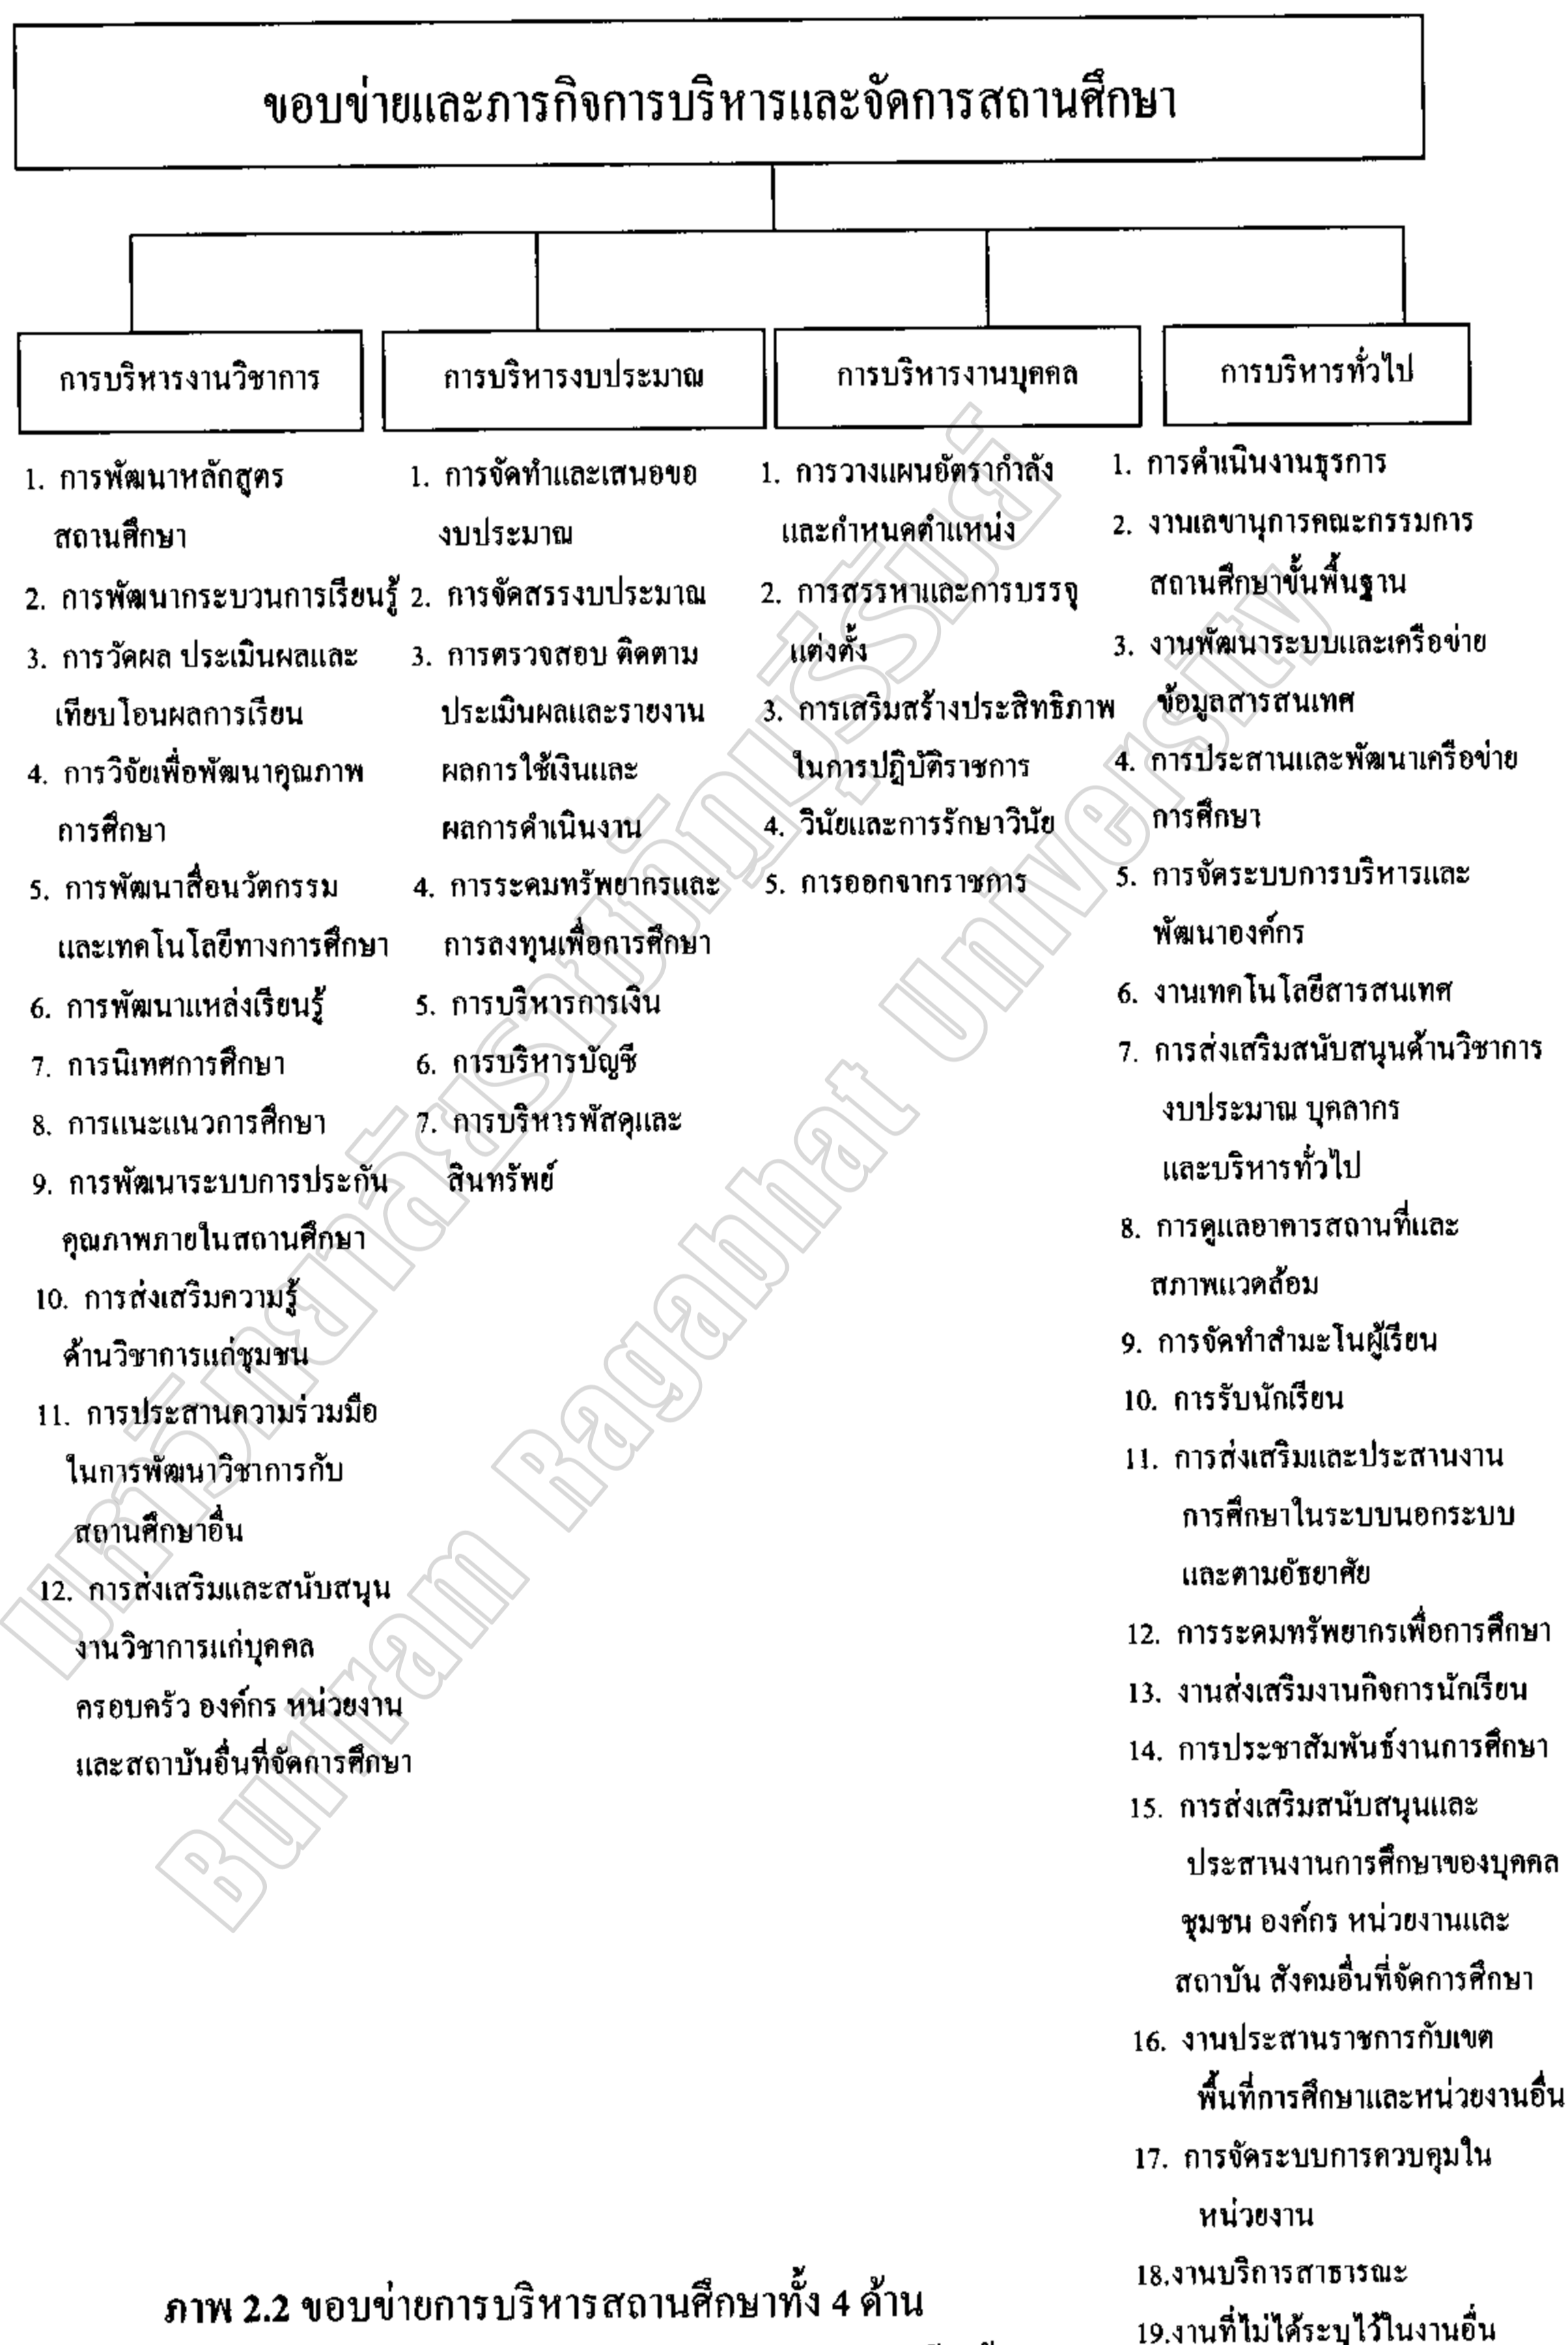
ขอบข่ายและภารกิจการบริหารและจัดการสถานศึกษา

การบริหารงานวิชาการ

1. การพัฒนาหลักสูตรสถานศึกษา
2. การพัฒนากระบวนการเรียนรู้
3. การวัดผล ประเมินผลและเทียบโอนผลการเรียน
4. การวิจัยเพื่อพัฒนาคุณภาพการศึกษา
5. การพัฒนาสื่อนวัตกรรมและเทคโนโลยีทางการศึกษา
6. การพัฒนาแหล่งเรียนรู้
7. การนิเทศการศึกษา
8. การแนะแนวการศึกษา
9. การพัฒนาระบบการประกันคุณภาพภายในสถานศึกษา
10. การส่งเสริมความรู้ด้านวิชาการแก่ชุมชน
11. การประสานความร่วมมือในการพัฒนาวิชาการกับสถานศึกษาอื่น
12. การส่งเสริมและสนับสนุนงานวิชาการแก่บุคคล ครอบครัว องค์กร หน่วยงาน และสถาบันอื่นที่จัดการศึกษา

การบริหารงบประมาณ

1. การจัดทำและเสนอขอ งบประมาณ
2. การจัดสรรงบประมาณ
3. การตรวจสอบ ติดตาม ประเมินผลและรายงานผลการใช้เงินและผลการดำเนินงาน
4. การระดมทรัพยากรและการลงทุนเพื่อการศึกษา
5. การบริหารการเงิน
6. การบริหารบัญชี
7. การบริหารพัสดุและสินทรัพย์

การบริหารงานบุคคล

1. การวางแผนอัตรากำลังและกำหนดตำแหน่ง
2. การสรรหาและการบรรจุแต่งตั้ง
3. การเสริมสร้างประสิทธิภาพในการปฏิบัติราชการ
4. วินัยและการรักษาวินัย
5. การออกจากราชการ

การบริหารทั่วไป

1. การดำเนินงานธุรการ
2. งานเลขานุการคณะกรรมการสถานศึกษาขั้นพื้นฐาน
3. งานพัฒนาระบบและเครือข่ายข้อมูลสารสนเทศ
4. การประสานและพัฒนาเครือข่ายการศึกษา
5. การจัดระบบการบริหารและพัฒนาองค์กร
6. งานเทคโนโลยีสารสนเทศ
7. การส่งเสริมสนับสนุนด้านวิชาการ งบประมาณ บุคลากร และบริหารทั่วไป
8. การดูแลอาคารสถานที่และสภาพแวดล้อม
9. การจัดทำสำมะโนผู้เรียน
10. การรับนักเรียน
11. การส่งเสริมและประสานงานการศึกษาในระบบนอกระบบและตามอัธยาศัย
12. การระดมทรัพยากรเพื่อการศึกษา
13. งานส่งเสริมงานกิจการนักเรียน
14. การประชาสัมพันธ์งานการศึกษา
15. การส่งเสริมสนับสนุนและประสานงานการศึกษาของบุคคล ชุมชน องค์กร หน่วยงานและสถาบัน สังคมอื่นที่จัดการศึกษา
16. งานประสานราชการกับเขตพื้นที่การศึกษาและหน่วยงานอื่น
17. การจัดระบบการควบคุมในหน่วยงาน
18.งานบริการสาธารณะ
19.งานที่ไม่ได้ระบุไว้ในงานอื่น

ภาพ 2.2 ขอบข่ายการบริหารสถานศึกษาทั้ง 4 ด้าน

มหาวิทยาลัยราชภัฏบุรีรัมย์ Buriram Rajabhat University